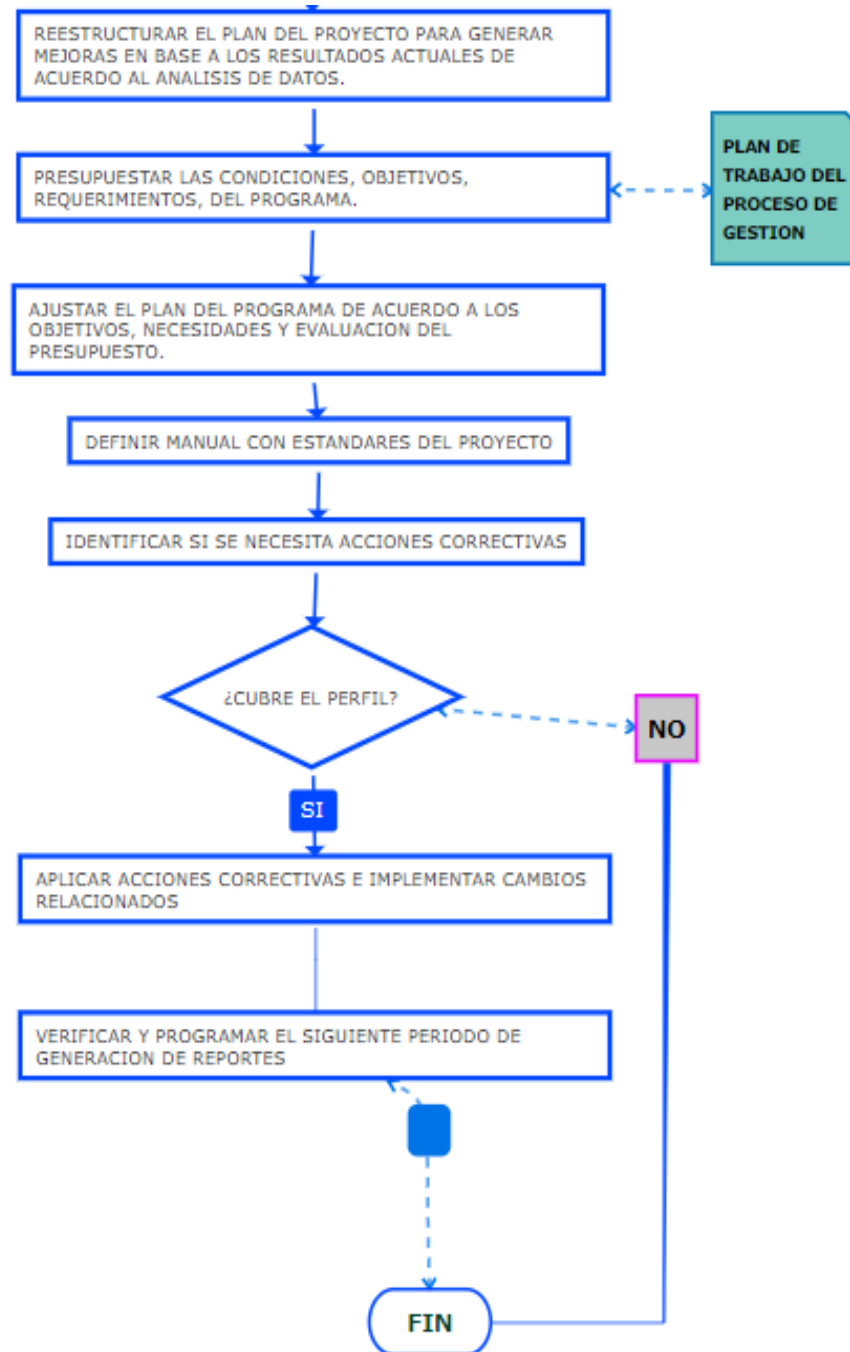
REESTRUCTURAR EL PLAN DEL PROYECTO PARA GENERAR MEJORAS EN BASE A LOS RESULTADOS ACTUALES DE ACUERDO AL ANALISIS DE DATOS.

PRESUPUESTAR LAS CONDICIONES, OBJETIVOS, REQUERIMIENTOS, DEL PROGRAMA.

PLAN DE TRABAJO DEL PROCESO DE GESTION

AJUSTAR EL PLAN DEL PROGRAMA DE ACUERDO A LOS OBJETIVOS, NECESIDADES Y EVALUACION DEL PRESUPUESTO.

DEFINIR MANUAL CON ESTANDARES DEL PROYECTO

IDENTIFICAR SI SE NECESITA ACCIONES CORRECTIVAS

¿CUBRE EL PERFIL?

NO

SI

APLICAR ACCIONES CORRECTIVAS E IMPLEMENTAR CAMBIOS RELACIONADOS

VERIFICAR Y PROGRAMAR EL SIGUIENTE PERIODO DE GENERACION DE REPORTES

FIN